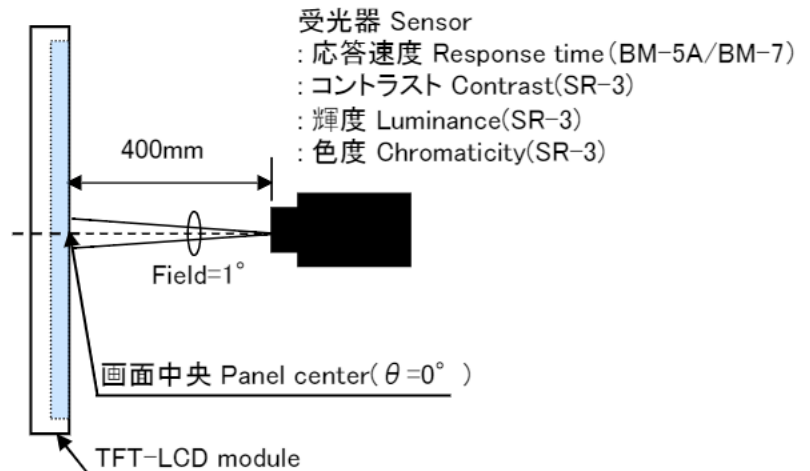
受光器 Sensor
: 応答速度 Response time(BM-5A/BM-7)
: コントラスト Contrast(SR-3)
: 輝度 Luminance(SR-3)
: 色度 Chromaticity(SR-3)

400mm

Field=1°

画面中央 Panel center( $\theta$ =0° )

TFT-LCD module